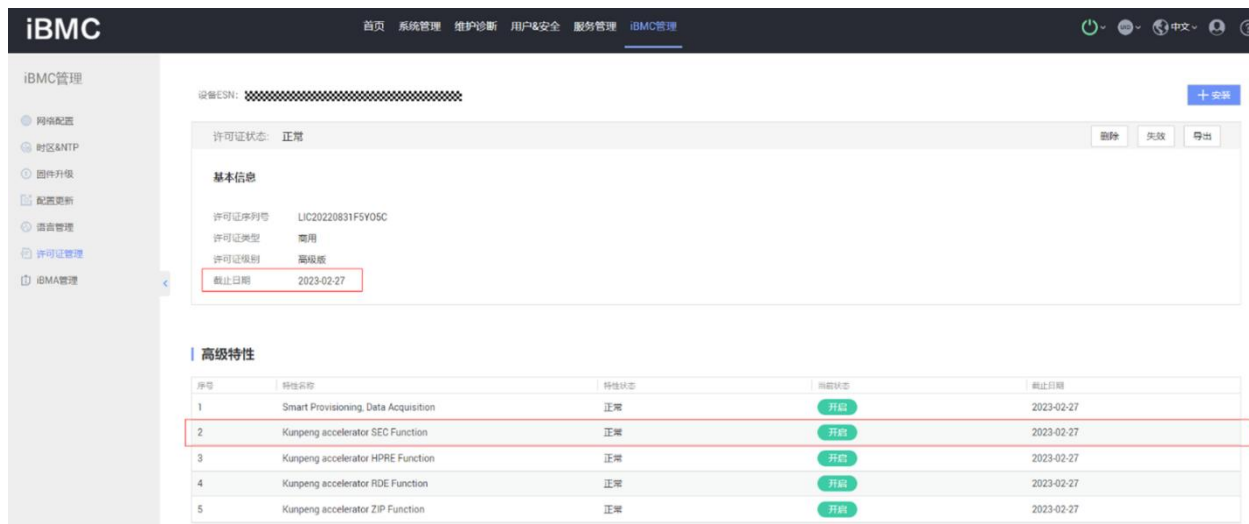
iBMC

首页 系统管理 维护诊断 用户&安全 服务管理 iBMC管理

中文

iBMC管理

网络配置
时区&NTP
固件升级
配置更新
语言管理
许可证管理
iBMA管理

设备ESN: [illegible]

+ 安装

许可证状态: 正常

删除 失效 导出

基本信息

许可证序列号 LIC20220831F5YO5C
许可证类型 商用
许可证级别 高级版
截止日期 2023-02-27

高级特性

| 序号 | 特性名称 | 特性状态 | 当前状态 | 截止日期 |
|---|---|---|---|---|
| 1 | Smart Provisioning, Data Acquisition | 正常 | 开启 | 2023-02-27 |
| 2 | Kunpeng accelerator SEC Function | 正常 | 开启 | 2023-02-27 |
| 3 | Kunpeng accelerator HPRE Function | 正常 | 开启 | 2023-02-27 |
| 4 | Kunpeng accelerator RDE Function | 正常 | 开启 | 2023-02-27 |
| 5 | Kunpeng accelerator ZIP Function | 正常 | 开启 | 2023-02-27 |